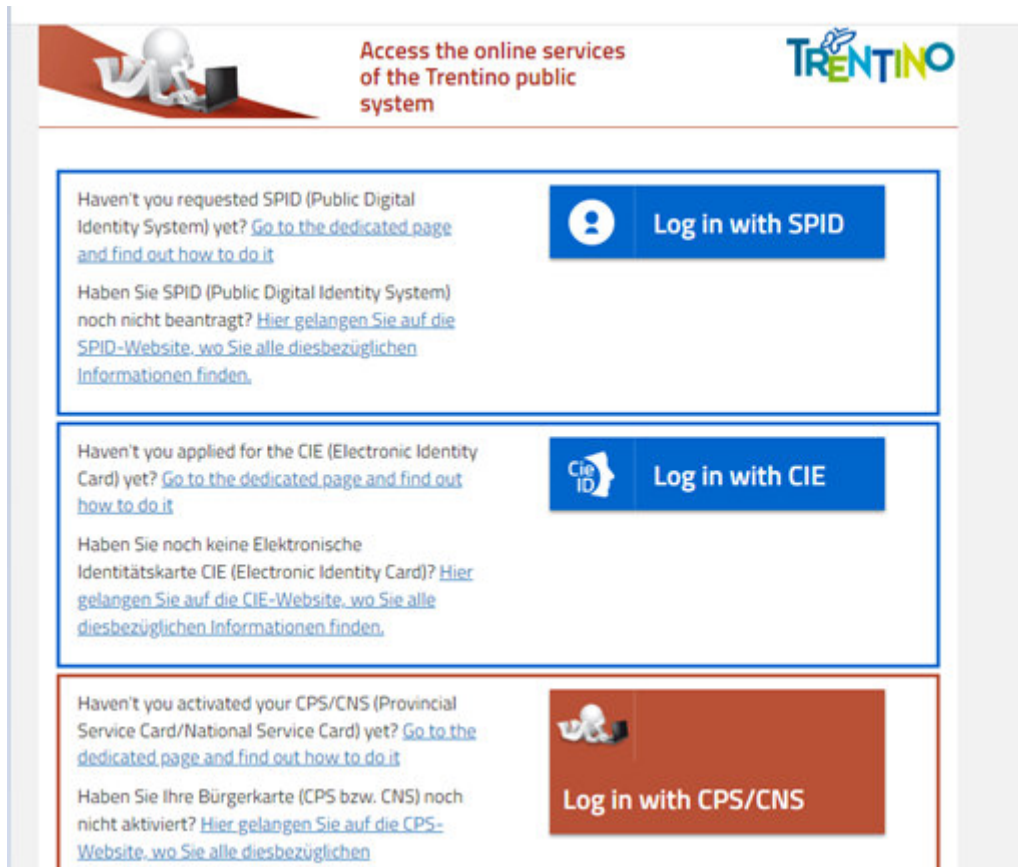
Access the online services of the Trentino public system

TRENTINO

Haven't you requested SPID (Public Digital Identity System) yet? Go to the dedicated page and find out how to do it

Haben Sie SPID (Public Digital Identity System) noch nicht beantragt? Hier gelangen Sie auf die SPID-Website, wo Sie alle diesbezüglichen Informationen finden.

Log in with SPID

Haven't you applied for the CIE (Electronic Identity Card) yet? Go to the dedicated page and find out how to do it

Haben Sie noch keine Elektronische Identitätskarte CIE (Electronic Identity Card)? Hier gelangen Sie auf die CIE-Website, wo Sie alle diesbezüglichen Informationen finden.

Cie ID

Log in with CIE

Haven't you activated your CPS/CNS (Provincial Service Card/National Service Card) yet? Go to the dedicated page and find out how to do it

Haben Sie Ihre Bürgerkarte (CPS bzw. CNS) noch nicht aktiviert? Hier gelangen Sie auf die CPS-Website, wo Sie alle diesbezüglichen

Log in with CPS/CNS